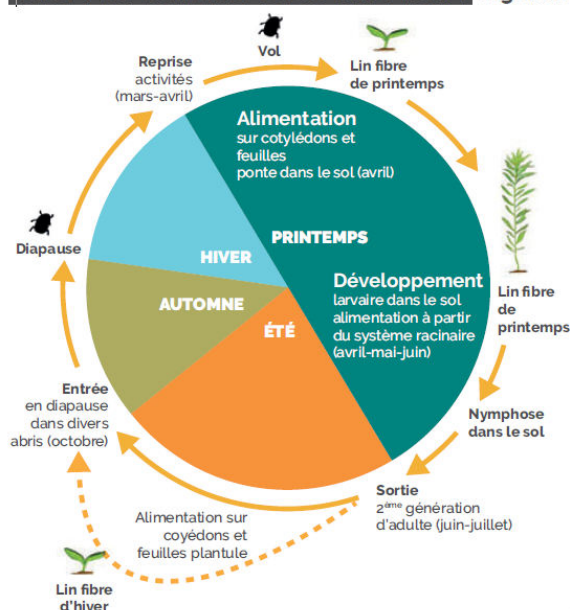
Vol

Lin fibre de printemps

Reprise activités (mars-avril)

Alimentation sur cotylédons et feuilles ponte dans le sol (avril)

PRINTEMPS

HIVER

Diapause

Lin fibre de printemps

Développement larvaire dans le sol alimentation à partir du système racinaire (avril-mai-juin)

AUTOMNE

ÉTÉ

Entrée en diapause dans divers abris (octobre)

Nymphose dans le sol

Sortie $2^{ème}$ génération d'adulte (juin-juillet)

Alimentation sur coyédons et feuilles plantule

Lin fibre d'hiver